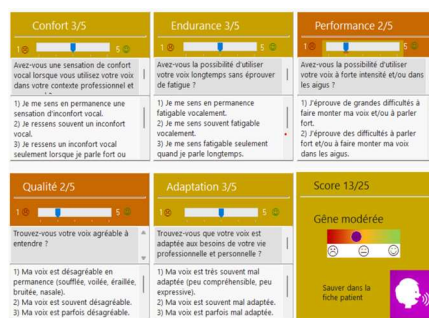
Confort 3/5

1 5

Avez-vous une sensation de confort vocal lorsque vous utilisez votre voix dans votre contexte professionnel et

1) Je me sens en permanence une sensation d'inconfort vocal.
2) Je ressens souvent un inconfort vocal.
3) Je ressens un inconfort vocal seulement lorsque je parle fort ou

Endurance 3/5

1 5

Avez-vous la possibilité d'utiliser votre voix longtemps sans éprouver de fatigue ?

1) Je me sens en permanence fatigable vocalement.
2) Je me sens souvent fatigable vocalement.
3) Je me sens fatigable seulement quand je parle longtemps.

Performance 2/5

1 5

Avez-vous la possibilité d'utiliser votre voix à forte intensité et/ou dans les aigus ?

1) J'éprouve de grandes difficultés à faire monter ma voix et/ou à parler fort.
2) J'éprouve des difficultés à parler fort et/ou à faire monter ma voix dans les aigus.

Qualité 2/5

1 5

Trouvez-vous votre voix agréable à entendre ?

1) Ma voix est désagréable en permanence (soufflée, voilée, éraillée, bruitée, nasale).
2) Ma voix est souvent désagréable.
3) Ma voix est parfois désagréable.

Adaptation 3/5

1 5

Trouvez-vous que votre voix est adaptée aux besoins de votre vie professionnelle et personnelle ?

1) Ma voix est très souvent mal adaptée (peu compréhensible, peu expressive).
2) Ma voix est souvent mal adaptée.
3) Ma voix est parfois mal adaptée.

Score 13/25

Gêne modérée

Sauver dans la fiche patient